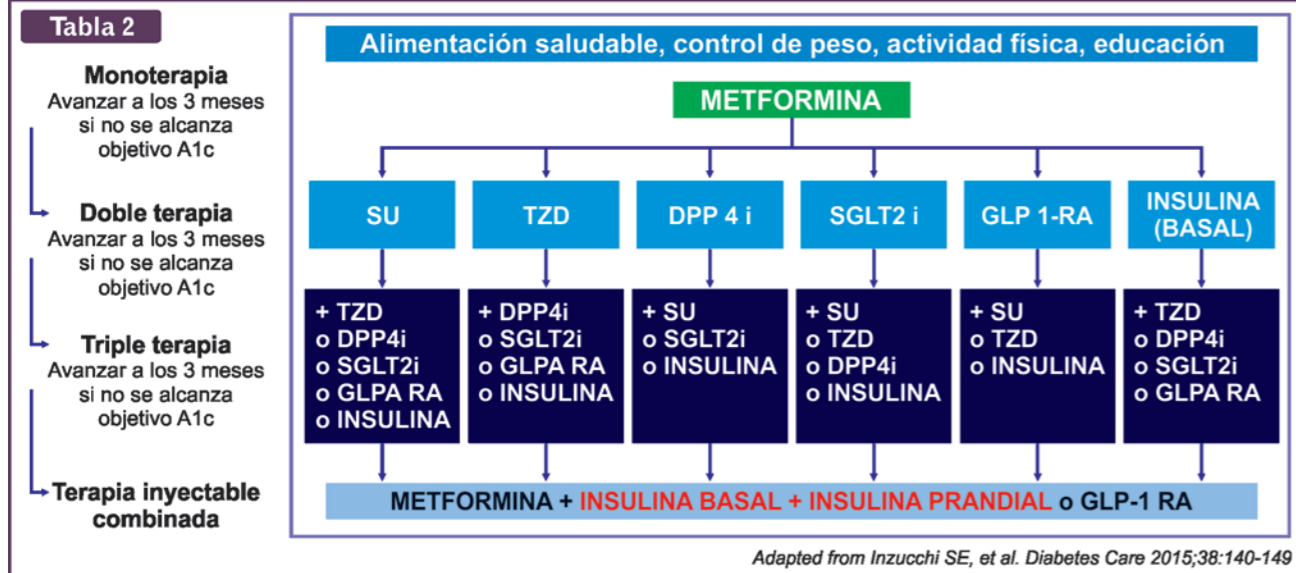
Tabla 2

Monoterapia
Avanzar a los 3 meses si no se alcanza objetivo A1c

Doble terapia
Avanzar a los 3 meses si no se alcanza objetivo A1c

Triple terapia
Avanzar a los 3 meses si no se alcanza objetivo A1c

Terapia inyectable combinada

Alimentación saludable, control de peso, actividad física, educación

METFORMINA

| SU | TZD | DPP 4 i | SGLT2 i | GLP 1-RA | INSULINA (BASAL) |
|---|---|---|---|---|---|
| + TZD o DPP4i o SGLT2i o GLPA RA o INSULINA | + DPP4i o SGLT2i o GLPA RA o INSULINA | + SU o SGLT2i o INSULINA | + SU o TZD o DPP4i o INSULINA | + SU o TZD o INSULINA | + TZD o DPP4i o SGLT2i o GLPA RA |

METFORMINA + INSULINA BASAL + INSULINA PRANDIAL o GLP-1 RA

Adapted from Inzucchi SE, et al. Diabetes Care 2015;38:140-149